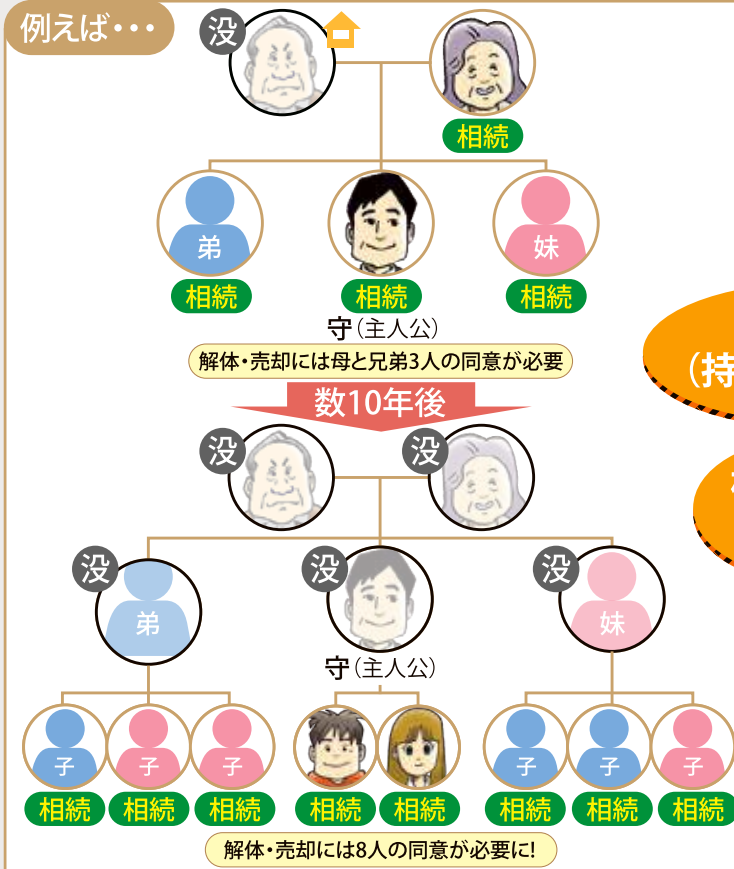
例えば・・・

没

相続

弟
相続

相続

妹
相続

守（主人公）
解体・売却には母と兄弟3人の同意が必要

数10年後

没 没

没
弟

没

没
妹

守（主人公）

子
相続

子
相続

子
相続

相続

相続

子
相続

子
相続

子
相続

解体・売却には8人の同意が必要に!

（持